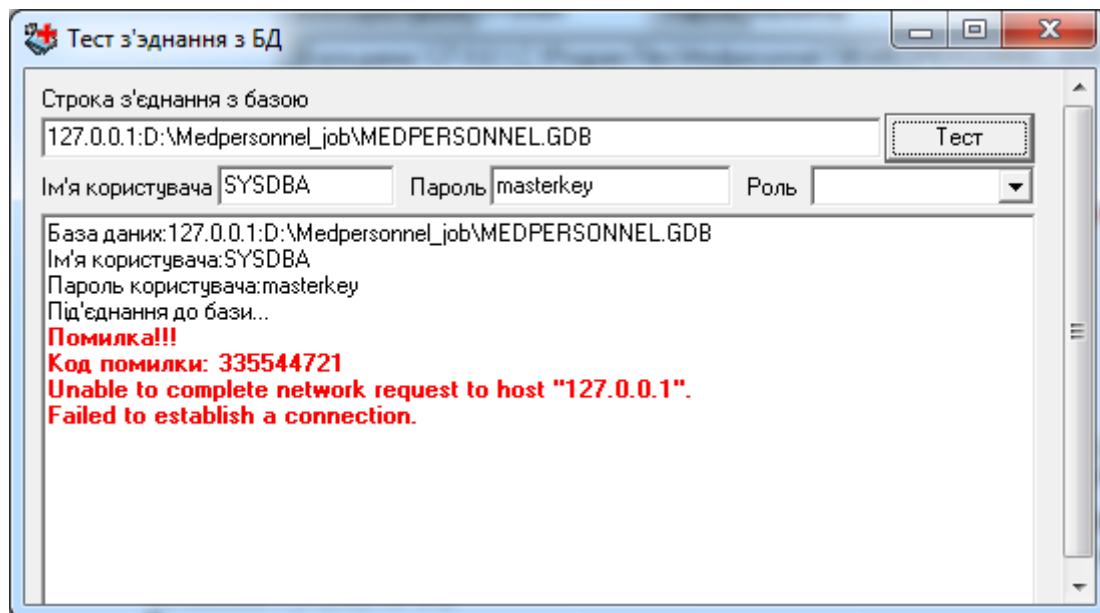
Тест з'эднання з БД

Строка з'єднання з базою

127.0.0.1:D:\Medpersonnel_job\MEDPERSONNEL.GDB

Тест

Ім'я користувача SYSDBA

Пароль masterkey

Роль

База даних:127.0.0.1:D:\Medpersonnel_job\MEDPERSONNEL.GDB
Ім'я користувача:SYSDBA
Пароль користувача:masterkey
Під'єднання до бази...
Помилка!!!
Код помилки: 335544721
Unable to complete network request to host "127.0.0.1".
Failed to establish a connection.